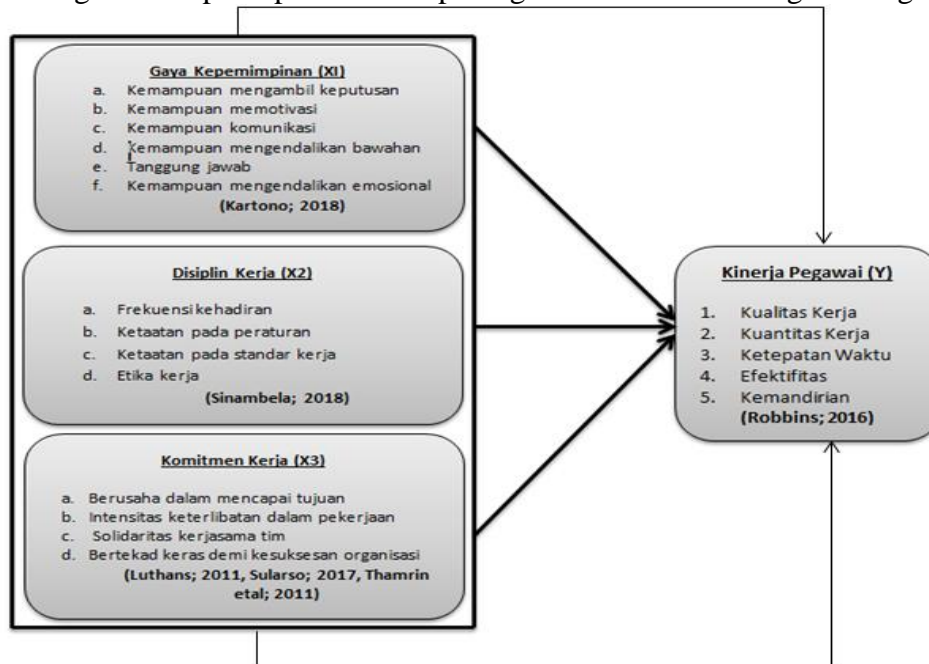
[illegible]

Gaya Kepemimpinan (Xl)
a. Kemampuan mengambil keputusan
b. Kemampuan memotivasi
c. Kemampuan komunikasi
d. Kemampuan mengendalikan bawahan
e. Tanggung jawab
f. Kemampuan mengendalikan emosional
(Kartono; 2018)

Disiplin Kerja (X2)
a. Frekuensikehadiran
b. Ketaatan pada peraturan
c. Ketaatan pada standar kerja
d. Etika kerja
(Sinambela; 2018)

Komitmen Kerja (X3)
a. Berusaha dalam mencapai tujuan
b. Intensitas keterlibatan dalam pekerjaan
c. Solidaritas kerjasama tim
d. Bertekad keras demi kesuksesan organisasi
(Luthans; 2011, Sularso; 2017, Thamrin etal; 2011)

Kinerja Pegawai (Y)
1. Kualitas Kerja
2. Kuantitas Kerja
3. Ketepatan Waktu
4. Efektifitas
5. Kemandirian
(Robbins; 2016)